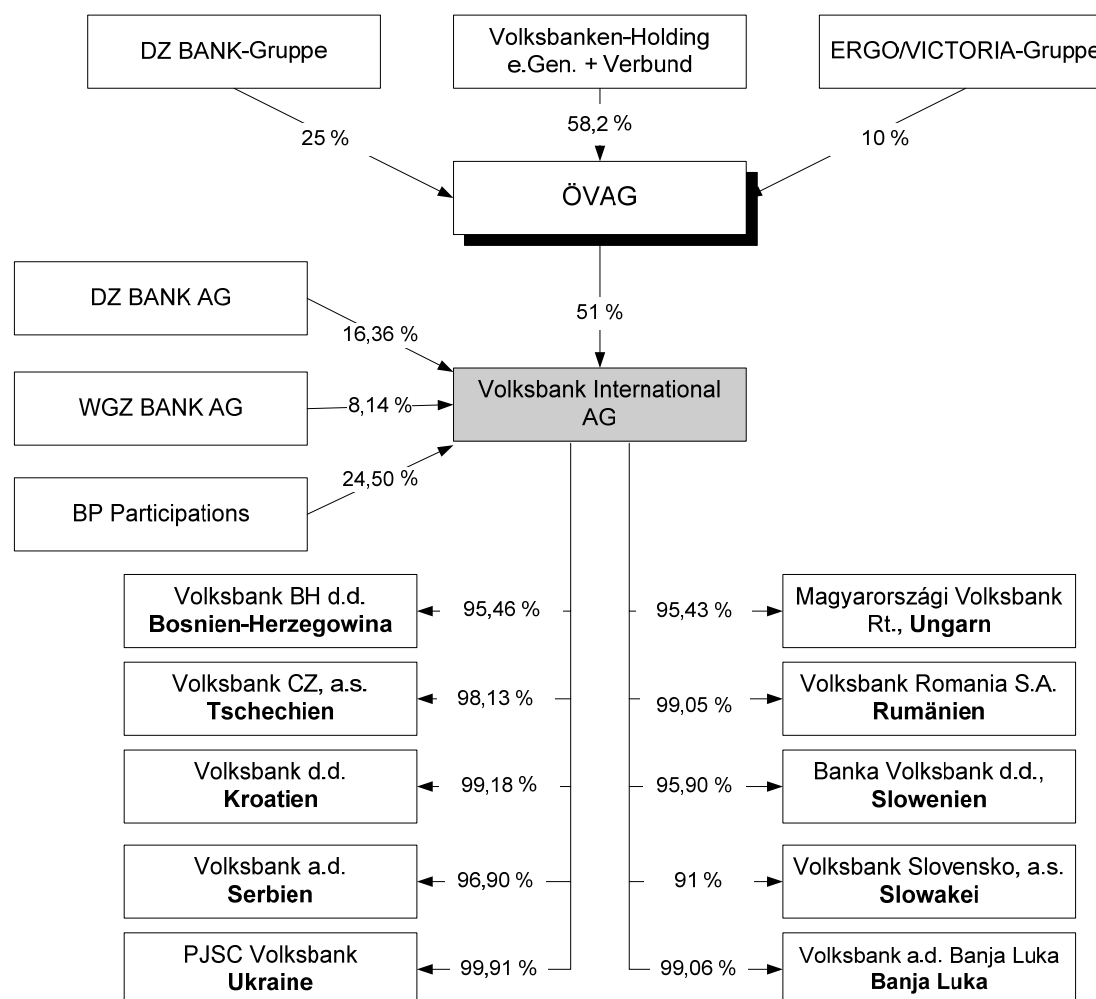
DZ BANK-Gruppe

Volksbanken-Holding e.Gen. + Verbund

ERGO/VICTORIA-Gruppe

25 %

58,2 %

10 %

ÖVAG

DZ BANK AG

51 %

16,36 %

WGZ BANK AG

8,14 %

Volksbank International AG

24,50 %

BP Participations

Volksbank BH d.d. **Bosnien-Herzegowina**

95,46 %

95,43 %

Magyarországi Volksbank Rt., **Ungarn**

Volksbank CZ, a.s. **Tschechien**

98,13 %

99,05 %

Volksbank Romania S.A. **Rumänien**

Volksbank d.d. **Kroatien**

99,18 %

95,90 %

Banka Volksbank d.d., **Slowenien**

Volksbank a.d. **Serbien**

96,90 %

91 %

Volksbank Slovensko, a.s. **Slowakei**

PJSC Volksbank **Ukraine**

99,91 %

99,06 %

Volksbank a.d. Banja Luka **Banja Luka**